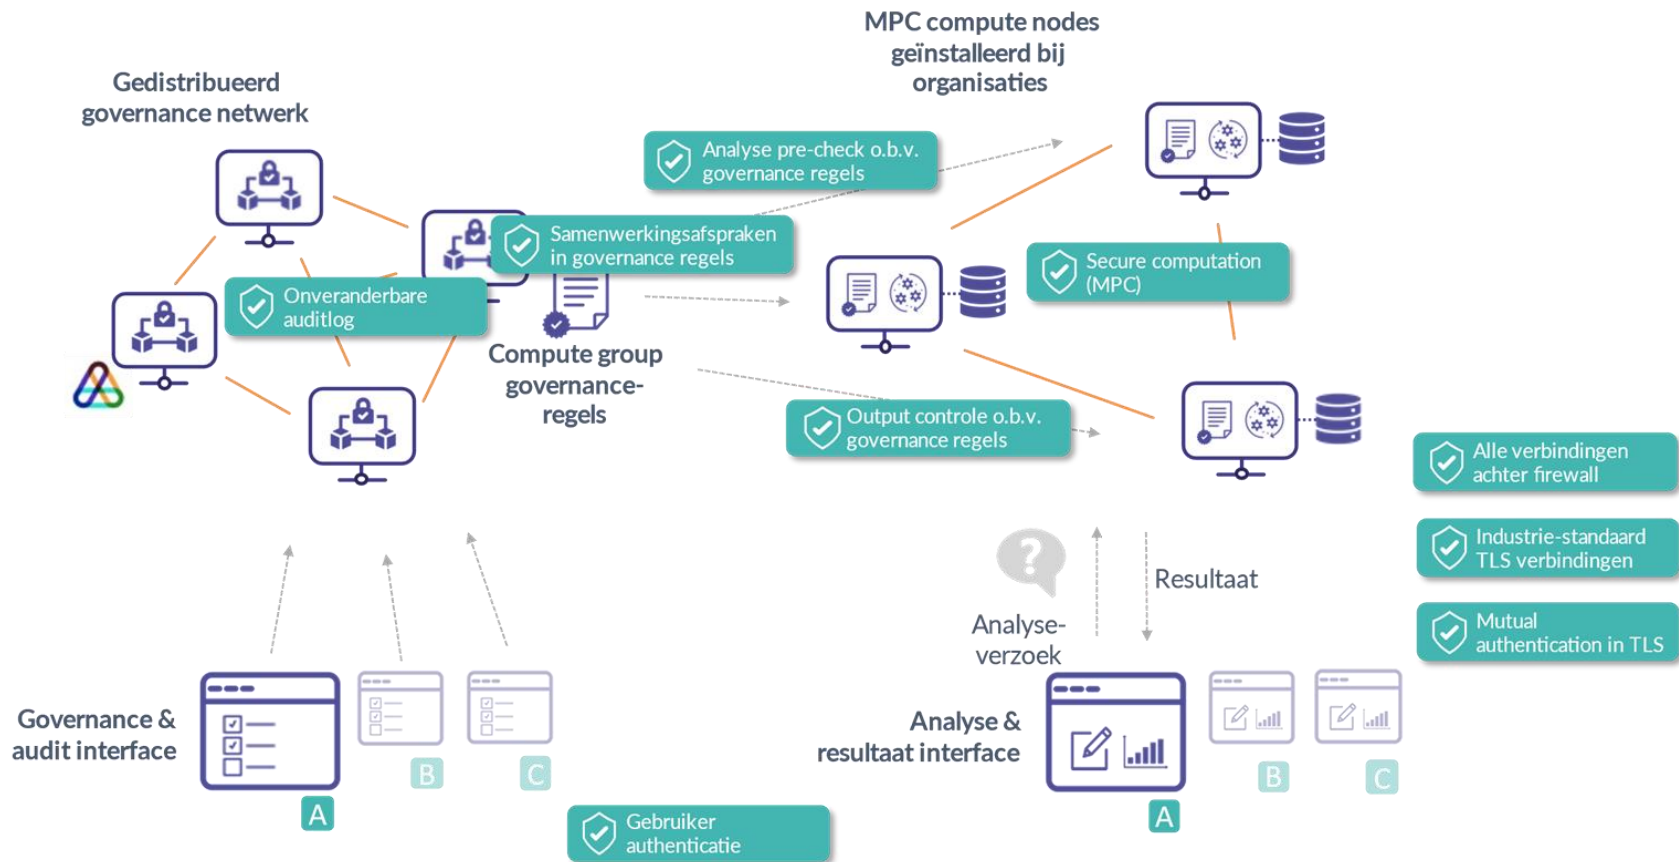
MPC compute nodes geïnstalleerd bij organisaties

Gedistribueerd governance netwerk

Analyse pre-check o.b.v. governance regels

Samenwerkingsafspraken in governance regels

Secure computation (MPC)

Onveranderbare auditlog

Compute group governance-regels

Output controle o.b.v. governance regels

Alle verbindingen achter firewall

Industrie-standaard TLS verbindingen

Mutual authentication in TLS

Resultaat

Analyse-verzoek

Governance & audit interface

A

B

C

Analyse & resultaat interface

A

B

C

Gebruiker authenticatie